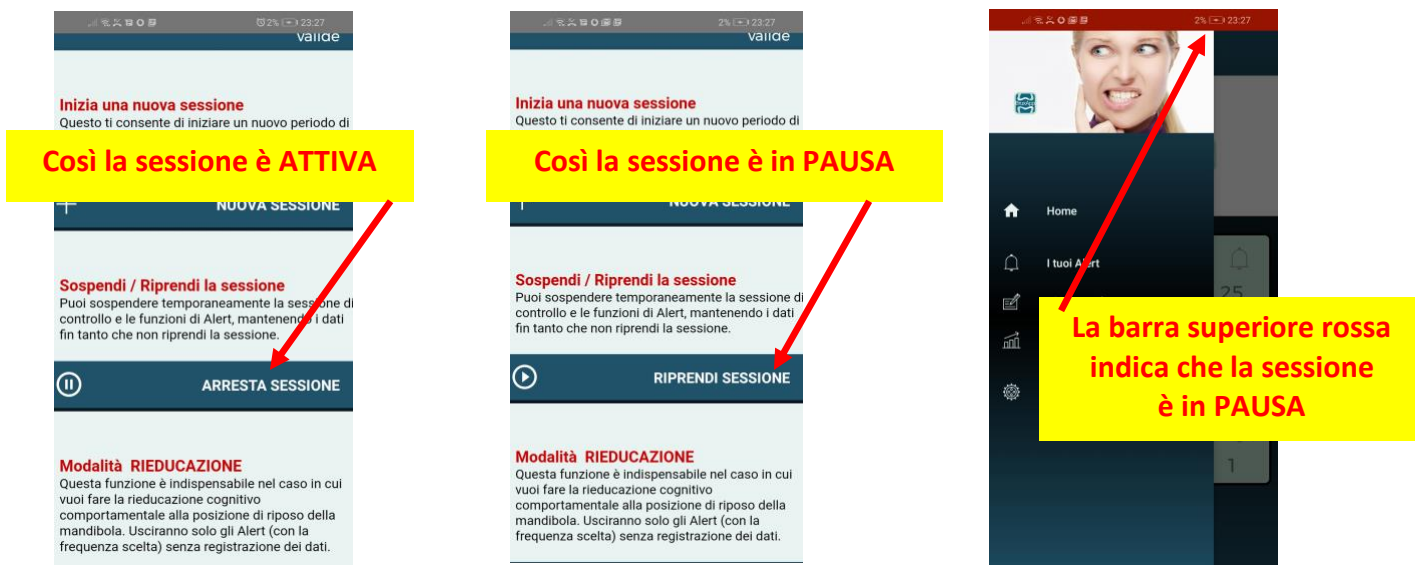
2% 23:27

valide

Inizia una nuova sessione
Questo ti consente di iniziare un nuovo periodo di

Così la sessione è ATTIVA

NUOVA SESSIONE

Sospendi / Riprendi la sessione
Puoi sospendere temporaneamente la sessione di controllo e le funzioni di Alert, mantenendo i dati fin tanto che non riprendi la sessione.

ARRESTA SESSIONE

Modalità RIEDUCAZIONE
Questa funzione è indispensabile nel caso in cui vuoi fare la rieducazione cognitivo comportamentale alla posizione di riposo della mandibola. Usciranno solo gli Alert (con la frequenza scelta) senza registrazione dei dati.

2% 23:27

valide

Inizia una nuova sessione
Questo ti consente di iniziare un nuovo periodo di

Così la sessione è in PAUSA

NUOVA SESSIONE

Sospendi / Riprendi la sessione
Puoi sospendere temporaneamente la sessione di controllo e le funzioni di Alert, mantenendo i dati fin tanto che non riprendi la sessione.

RIPRENDI SESSIONE

Modalità RIEDUCAZIONE
Questa funzione è indispensabile nel caso in cui vuoi fare la rieducazione cognitivo comportamentale alla posizione di riposo della mandibola. Usciranno solo gli Alert (con la frequenza scelta) senza registrazione dei dati.

2% 23:27

Home

I tuoi Alert

25

1

La barra superiore rossa indica che la sessione è in PAUSA